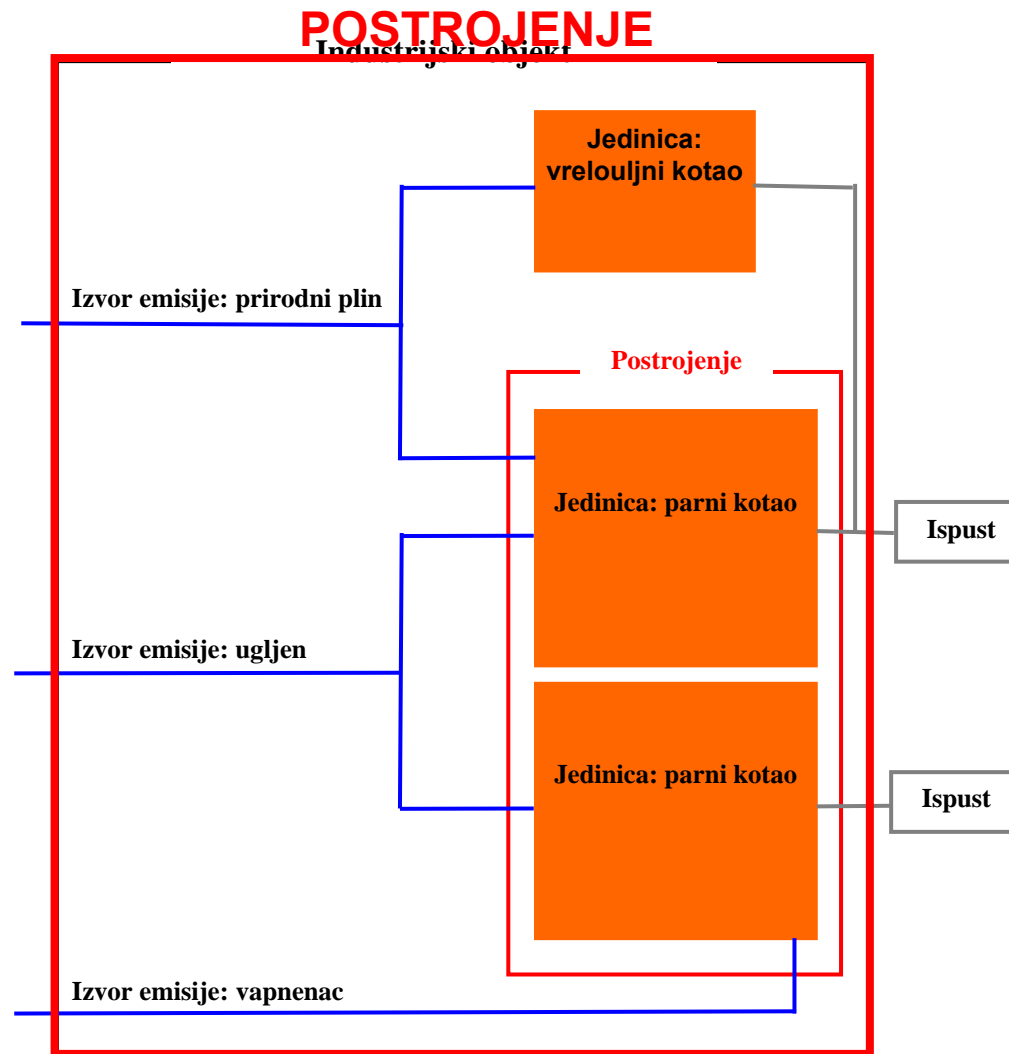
POSTROJENJE

Industrijski objekt

Jedinica: vrelouljni kotao

Izvor emisije: prirodni plin

Postrojenje

Jedinica: parni kotao

Ispust

Izvor emisije: ugljen

Jedinica: parni kotao

Ispust

Izvor emisije: vapnenac